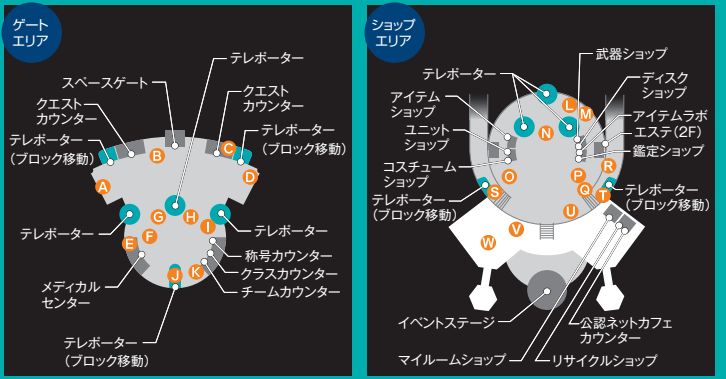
ゲートエリア

テレポーター
スペースゲート
クエストカウンター
クエストカウンター
テレポーター（ブロック移動）
テレポーター（ブロック移動）
A B C D E F G H I J K
テレポーター
テレポーター
称号カウンター
クラスカウンター
メディカルセンター
チームカウンター
テレポーター（ブロック移動）

ショップエリア

武器ショップ
テレポーター
ディスクショップ
アイテムショップ
アイテムラボ
ユニットショップ
エステ（2F）
鑑定ショップ
コスチュームショップ
テレポーター（ブロック移動）
テレポーター（ブロック移動）
L M N O P Q R S T U V W
イベントステージ
公認ネットカフェカウンター
マイルームショップ
リサイクルショップ